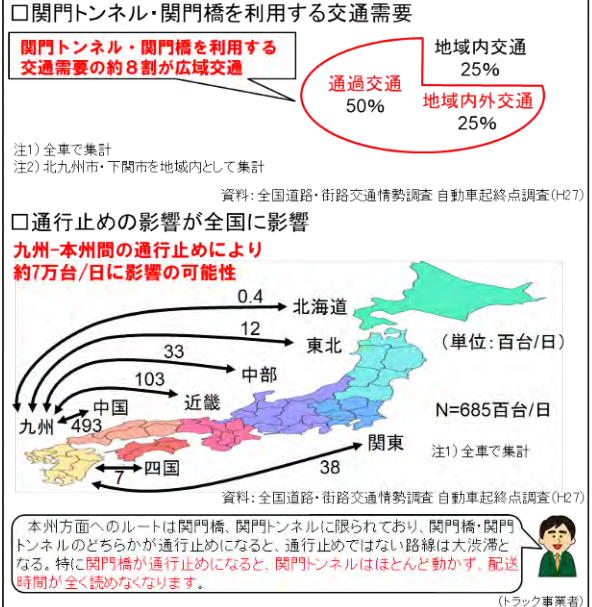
□関門トンネル・関門橋を利用する交通需要

関門トンネル・関門橋を利用する交通需要の約８割が広域交通

地域内交通
25%

通過交通
50%

地域内外交通
25%

注1）全車で集計
注2）北九州市・下関市を地域内として集計

資料：全国道路・街路交通情勢調査 自動車起終点調査（H27）

□通行止めの影響が全国に影響

九州-本州間の通行止めにより約7万台/日に影響の可能性

0.4
北海道
12
東北
33
中部
103
近畿
中国
493
九州
四国
7
関東
38

（単位：百台/日）

N=685百台/日

注1）全車で集計

資料：全国道路・街路交通情勢調査 自動車起終点調査（H27）

本州方面へのルートは関門橋、関門トンネルに限られており、関門橋・関門トンネルのどちらかが通行止めになると、通行止めではない路線は大渋滞となる。特に関門橋が通行止めになると、関門トンネルはほとんど動かず、配送時間が全く読めなくなります。

（トラック事業者）